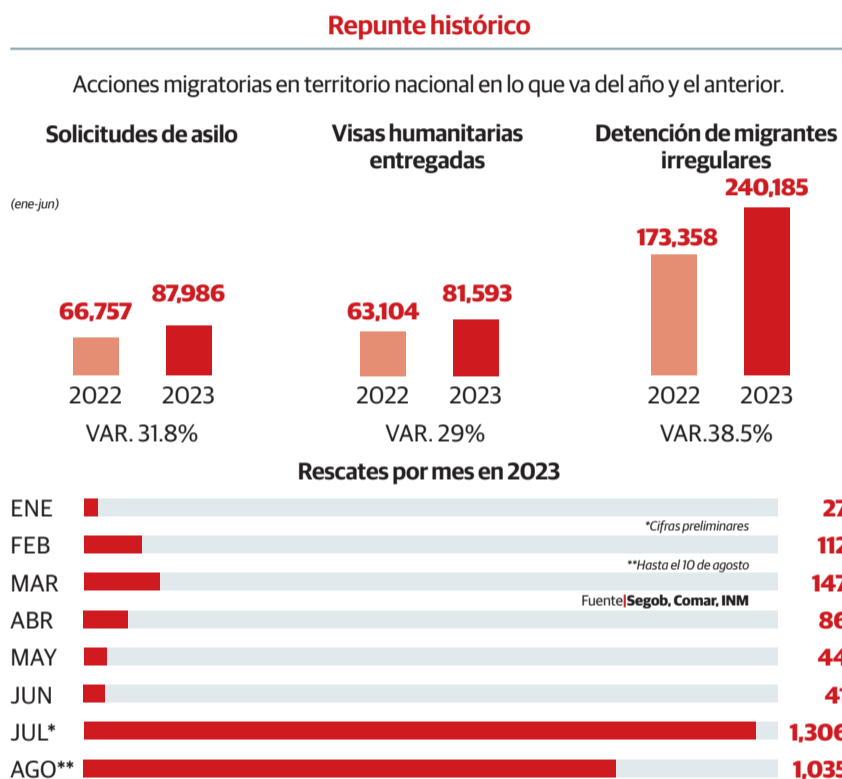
Repunte histórico

Acciones migratorias en territorio nacional en lo que va del año y el anterior.

Solicitudes de asilo

(ene-jun)

66,757 87,986

2022 2023

VAR. 31.8%

Visas humanitarias entregadas

63,104 81,593

2022 2023

VAR. 29%

Detención de migrantes irregulares

173,358 240,185

2022 2023

VAR.38.5%

Rescates por mes en 2023

ENE 27

FEB 112

MAR 147

ABR 86

MAY 44

JUN 41

JUL* 1,306

AGO** 1,035

*Cifras preliminares

**Hasta el 10 de agosto

Fuente|Segob, Comar, INM